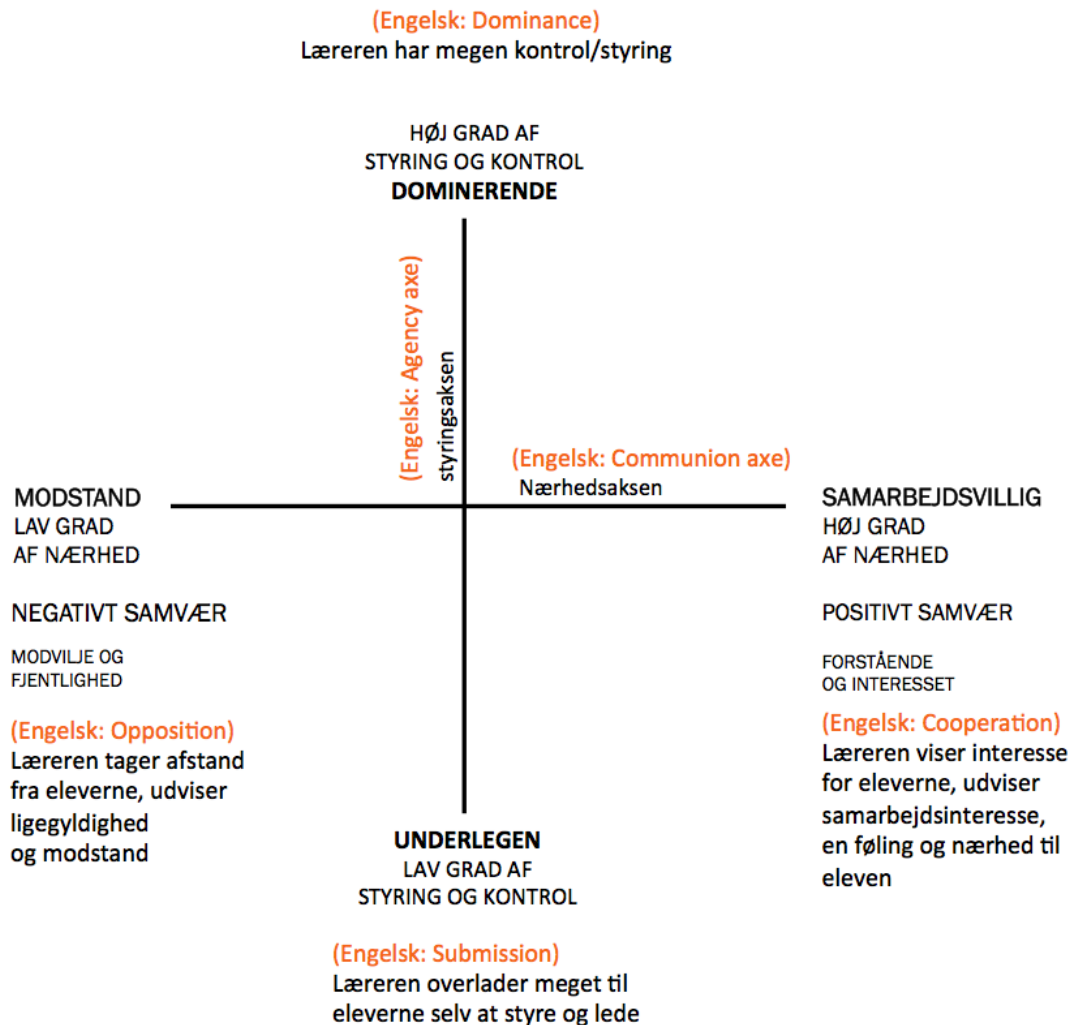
(Engelsk: Dominance)
Læreren har megen kontrol/styring

HØJ GRAD AF
STYRING OG KONTROL
DOMINERENDE

(Engelsk: Agency axe)
styringsaksen

(Engelsk: Communion axe)
Nærhedsaksen

MODSTAND
LAV GRAD
AF NÆRHED

NEGATIVT SAMVÆR

MODVILJE OG
FJENTLIGHED

(Engelsk: Opposition)
Læreren tager afstand fra eleverne, udviser ligegyldighed og modstand

SAMARBEJDSVILLIG
HØJ GRAD
AF NÆRHED

POSITIVT SAMVÆR

FORSTÅENDE
OG INTERESSET

(Engelsk: Cooperation)
Læreren viser interesse for eleverne, udviser samarbejdsinteresse, en føling og nærhed til eleven

UNDERLEGEN
LAV GRAD AF
STYRING OG KONTROL

(Engelsk: Submission)
Læreren overlader meget til eleverne selv at styre og lede